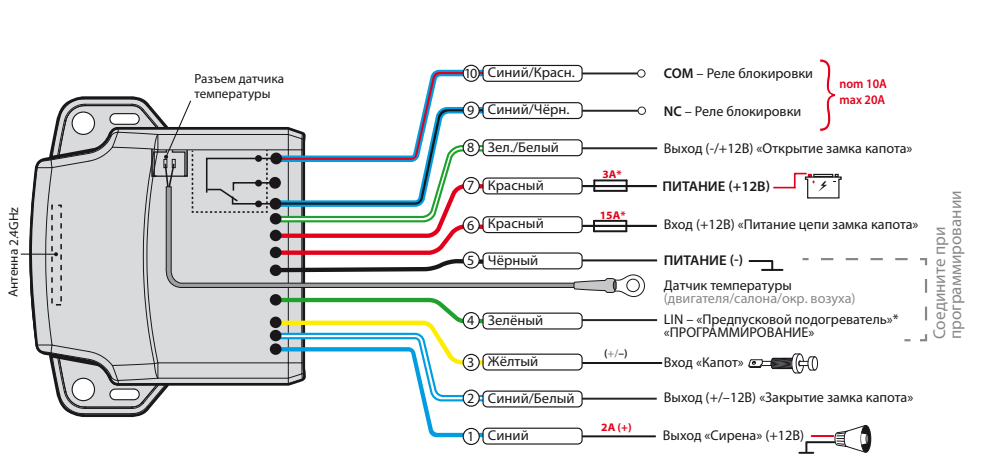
Разъем датчика температуры

Антенна 2.4GHz

10 Синий/Красн. COM – Реле блокировки
9 Синий/Чёрн. NC – Реле блокировки
nom 10A
max 20A
8 Зел./Белый Выход (-/+12В) «Открытие замка капота»
7 Красный 3A* ПИТАНИЕ (+12В)
6 Красный 15A* Вход (+12В) «Питание цепи замка капота»
5 Чёрный ПИТАНИЕ (-)
Датчик температуры (двигателя/салона/окр. возуха)
4 Зелёный LIN – «Предпусковой подогреватель»* «ПРОГРАММИРОВАНИЕ»
3 Жёлтый (+/–) Вход «Капот»
2 Синий/Белый Выход (+/–12В) «Закрытие замка капота»
1 Синий 2A (+) Выход «Сирена» (+12В)

Соедините при программировании